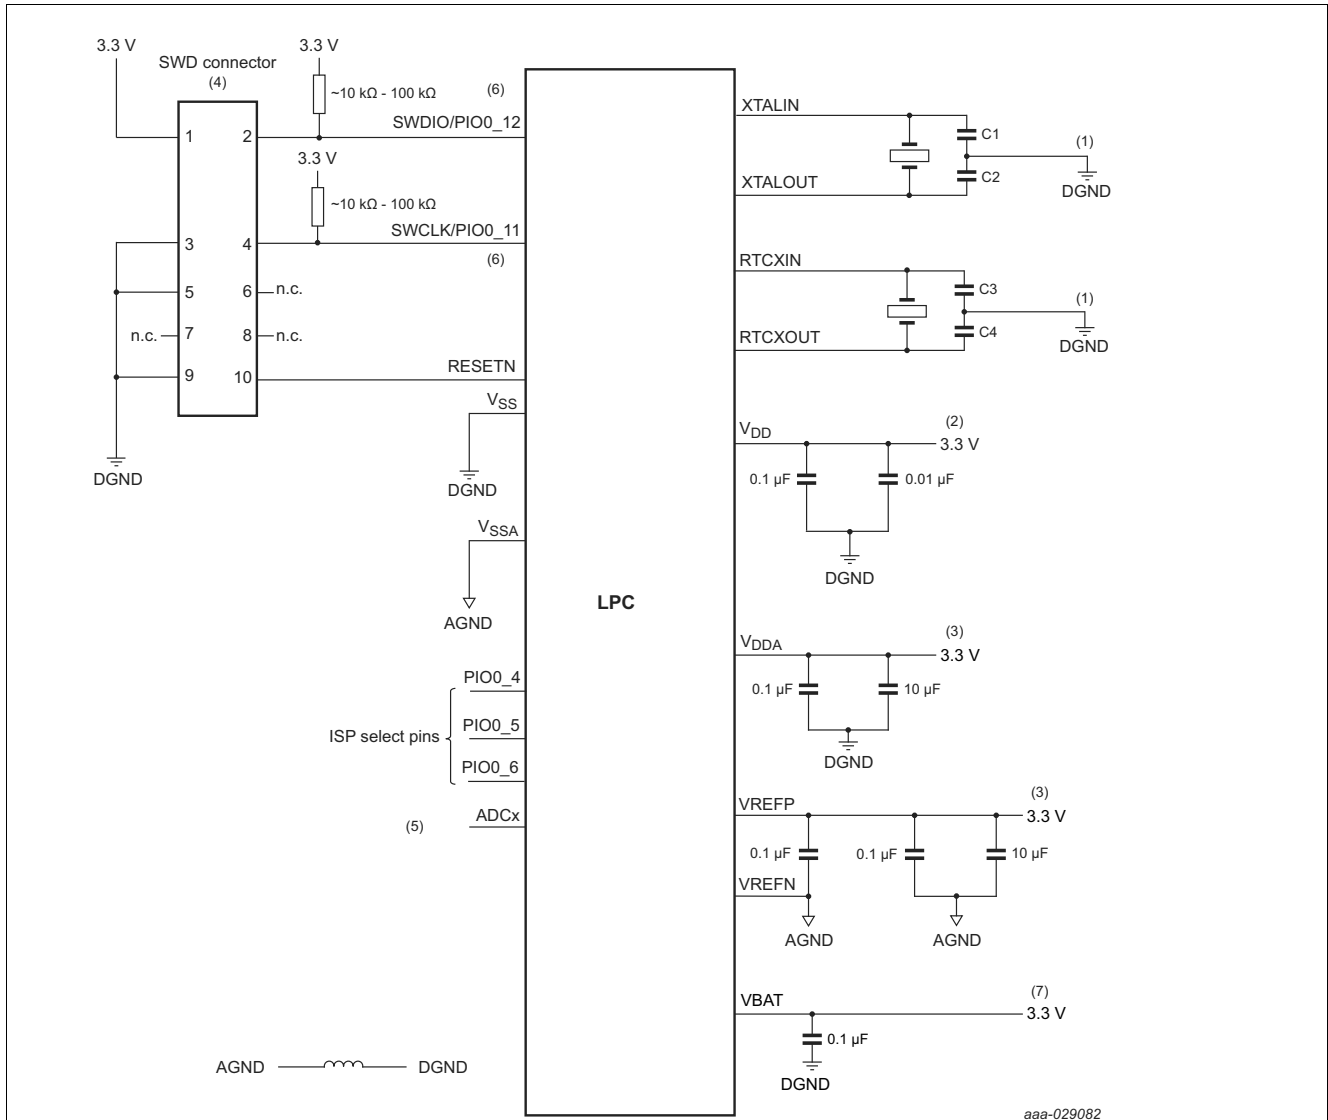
3.3 V
SWD connector
(4)
3.3 V
~10 kΩ - 100 kΩ
(6)
SWDIO/PIO0_12
1
2
3.3 V
~10 kΩ - 100 kΩ
3
4
SWCLK/PIO0_11
(6)
5
6
n.c.
n.c.
7
8
n.c.
9
10
RESETN
$V_{SS}$
DGND
DGND
$V_{SSA}$
AGND
LPC
PIO0_4
ISP select pins
PIO0_5
PIO0_6
(5)
ADCx
AGND
DGND
XTALIN
C1
(1)
DGND
C2
XTALOUT
RTCXIN
C3
(1)
DGND
C4
RTCXOUT
$V_{DD}$
(2)
3.3 V
0.1 µF
0.01 µF
DGND
$V_{DDA}$
(3)
3.3 V
0.1 µF
10 µF
DGND
VREFP
(3)
3.3 V
0.1 µF
0.1 µF
10 µF
VREFN
AGND
AGND
VBAT
(7)
3.3 V
0.1 µF
DGND
aaa-029082